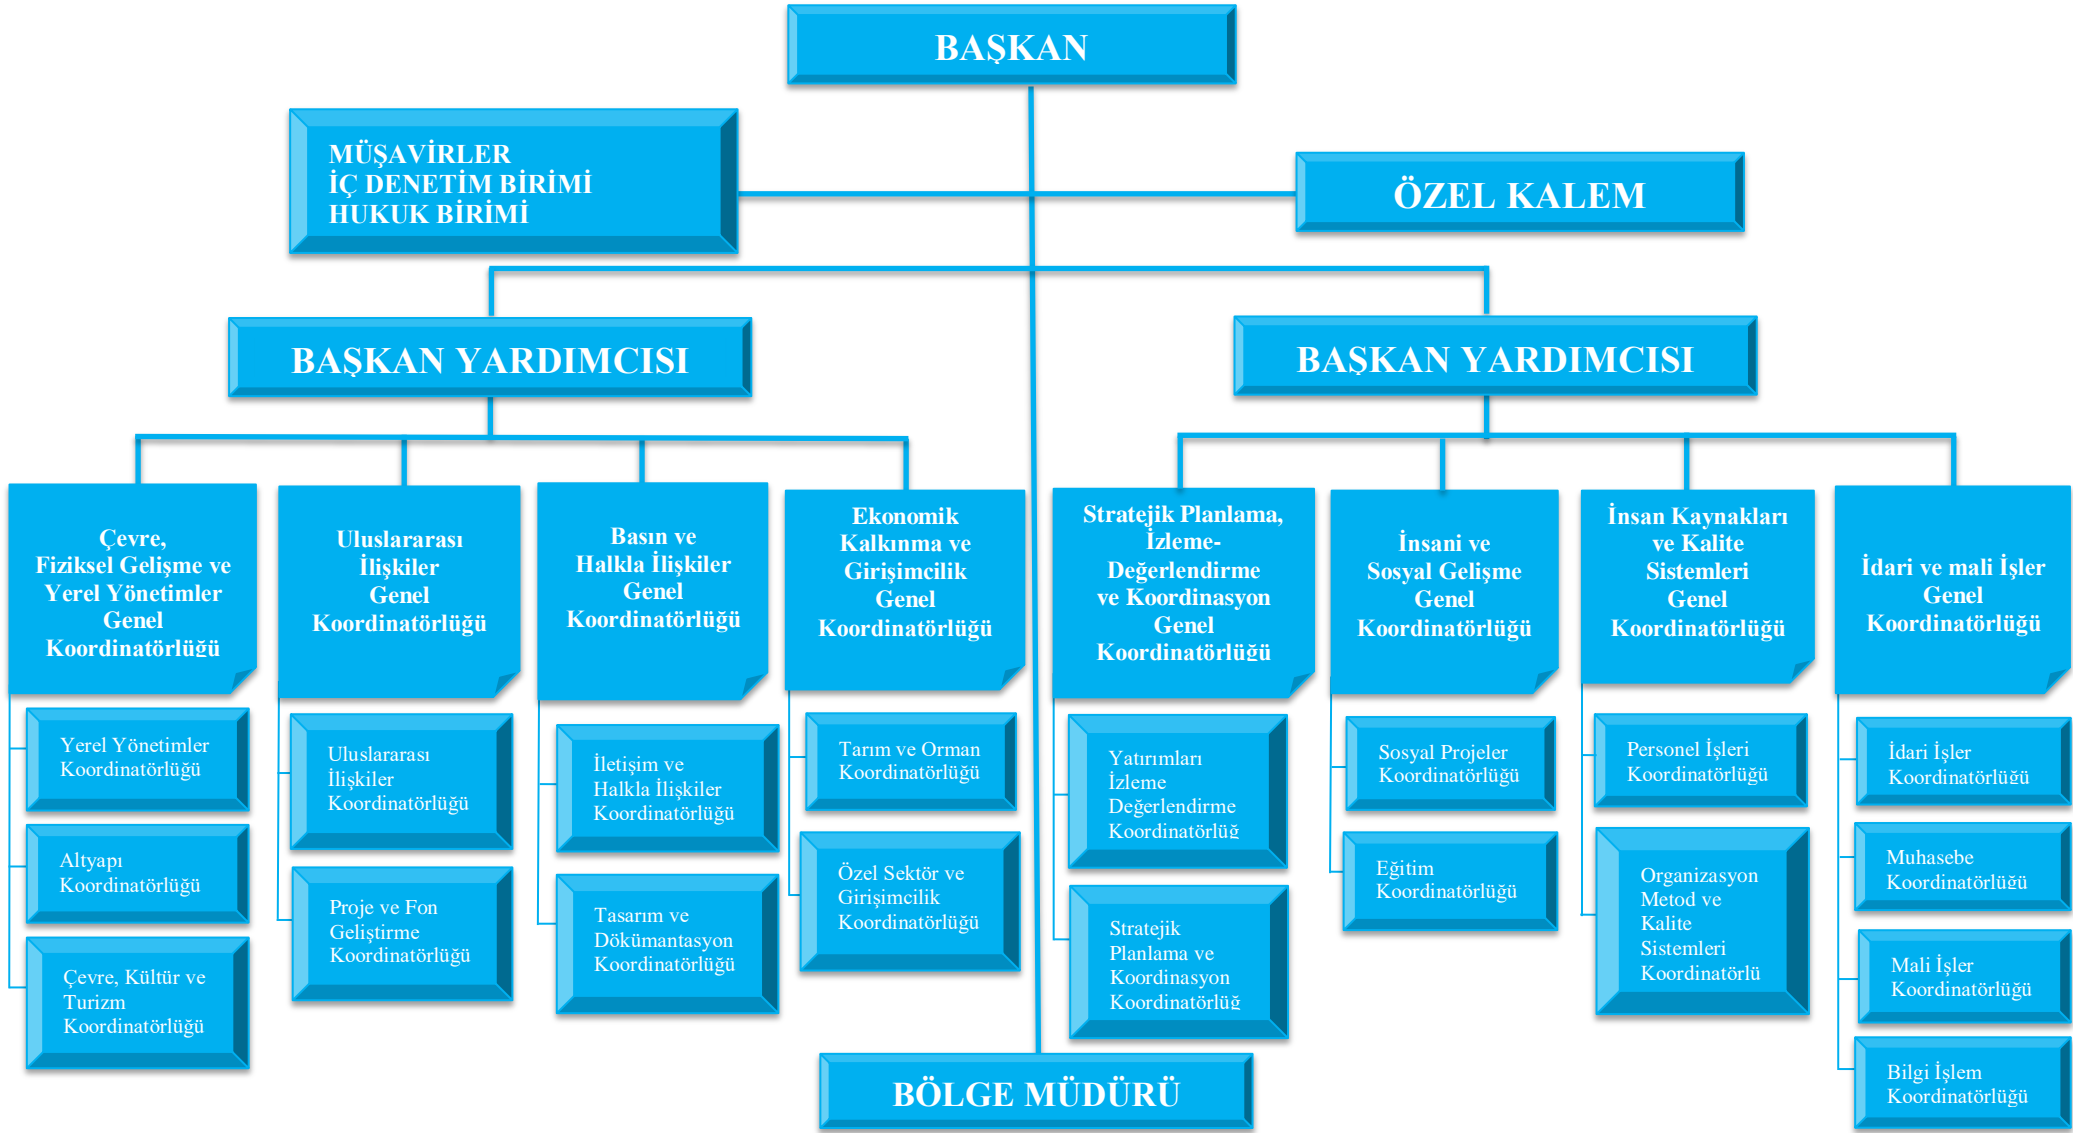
BAŞKAN

MÜŞAVİRLER
İÇ DENETİM BİRİMİ
HUKUK BİRİMİ

ÖZEL KALEM

BAŞKAN YARDIMCISI

BAŞKAN YARDIMCISI

Çevre, Fiziksel Gelişme ve Yerel Yönetimler Genel Koordinatörlüğü

Yerel Yönetimler Koordinatörlüğü

Altyapı Koordinatörlüğü

Çevre, Kültür ve Turizm Koordinatörlüğü

Uluslararası İlişkiler Genel Koordinatörlüğü

Uluslararası İlişkiler Koordinatörlüğü

Proje ve Fon Geliştirme Koordinatörlüğü

Basın ve Halkla İlişkiler Genel Koordinatörlüğü

İletişim ve Halkla İlişkiler Koordinatörlüğü

Tasarım ve Dökümantasyon Koordinatörlüğü

Ekonomik Kalkınma ve Girişimcilik Genel Koordinatörlüğü

Tarım ve Orman Koordinatörlüğü

Özel Sektör ve Girişimcilik Koordinatörlüğü

Stratejik Planlama, İzleme-Değerlendirme ve Koordinasyon Genel Koordinatörlüğü

Yatırımları İzleme Değerlendirme Koordinatörlüğ

Stratejik Planlama ve Koordinasyon Koordinatörlüğ

İnsani ve Sosyal Gelişme Genel Koordinatörlüğü

Sosyal Projeler Koordinatörlüğü

Eğitim Koordinatörlüğü

İnsan Kaynakları ve Kalite Sistemleri Genel Koordinatörlüğü

Personel İşleri Koordinatörlüğü

Organizasyon Metod ve Kalite Sistemleri Koordinatörlü

İdari ve mali İşler Genel Koordinatörlüğü

İdari İşler Koordinatörlüğü

Muhasebe Koordinatörlüğü

Mali İşler Koordinatörlüğü

Bilgi İşlem Koordinatörlüğü

BÖLGE MÜDÜRÜ